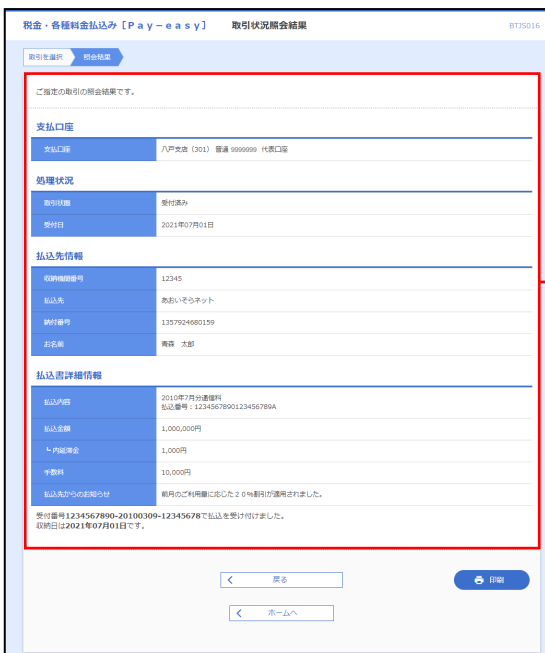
税金・各種料金払込み［Ｐａｙ－ｅａｓｙ］　取引状況照会結果　BTJS016

取引を選択　照会結果

ご指定の取引の照会結果です。

支払口座

| 支払口座 | 八戸支店（301）普通 9999999 代表口座 |
|---|---|

処理状況

| 取引状態 | 受付済み |
|---|---|
| 受付日 | 2021年07月01日 |

払込先情報

| 収納機関番号 | 12345 |
|---|---|
| 払込先 | あおいそらネット |
| 納付番号 | 1357924680159 |
| お名前 | 青森　太郎 |

払込書詳細情報

| 払込内容 | 2010年7月分通信料 払込番号：1234567890123456789A |
|---|---|
| 払込金額 | 1,000,000円 |
| └ 内延滞金 | 1,000円 |
| 手数料 | 10,000円 |
| 払込先からのお知らせ | 前月のご利用量に応じた２０％割引が適用されました。 |

受付番号1234567890-20100309-12345678で払込を受け付けました。
収納日は2021年07月01日です。

＜　戻る

印刷

＜　ホームへ